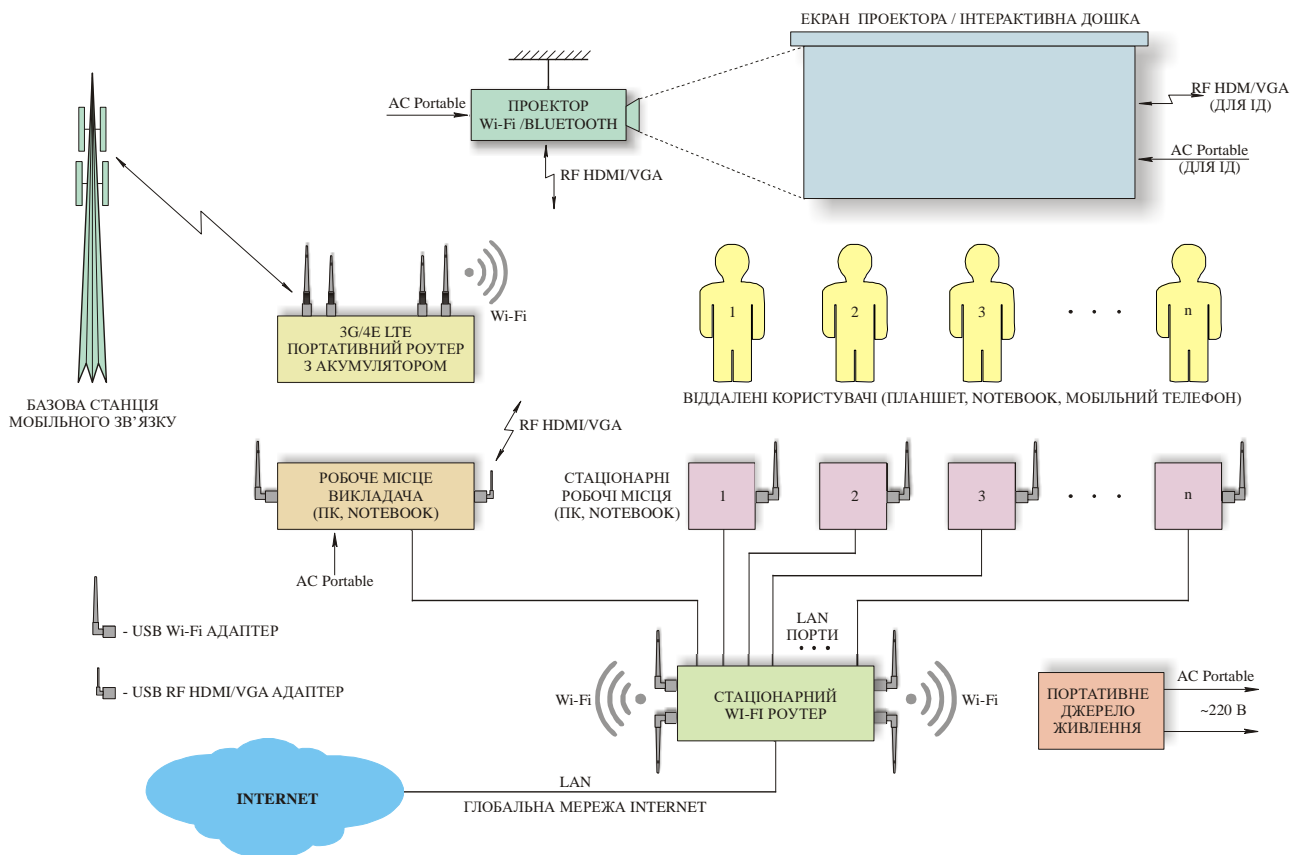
ЕКРАН ПРОЕКТОРА / ІНТЕРАКТИВНА ДОШКА

AC Portable

ПРОЕКТОР
Wi-Fi /BLUETOOTH

RF HDMI/VGA

RF HDM/VGA
(ДЛЯ ІД)

AC Portable
(ДЛЯ ІД)

Wi-Fi

3G/4E LTE
ПОРТАТИВНИЙ РОУТЕР
З АКУМУЛЯТОРОМ

1
2
3
. . .
n

ВІДДАЛЕНІ КОРИСТУВАЧІ (ПЛАНШЕТ, NOTEBOOK, МОБІЛЬНИЙ ТЕЛЕФОН)

БАЗОВА СТАНЦІЯ
МОБІЛЬНОГО ЗВ'ЯЗКУ

RF HDMI/VGA

РОБОЧЕ МІСЦЕ
ВИКЛАДАЧА
(ПК, NOTEBOOK)

AC Portable

СТАЦІОНАРНІ
РОБОЧІ МІСЦЯ
(ПК, NOTEBOOK)

1
2
3
. . .
n

- USB Wi-Fi АДАПТЕР

- USB RF HDMI/VGA АДАПТЕР

LAN
ПОРТИ
. . .

Wi-Fi

СТАЦІОНАРНИЙ
WI-FI РОУТЕР

Wi-Fi

ПОРТАТИВНЕ
ДЖЕРЕЛО
ЖИВЛЕННЯ

AC Portable

~220 В

INTERNET

LAN

ГЛОБАЛЬНА МЕРЕЖА INTERNET